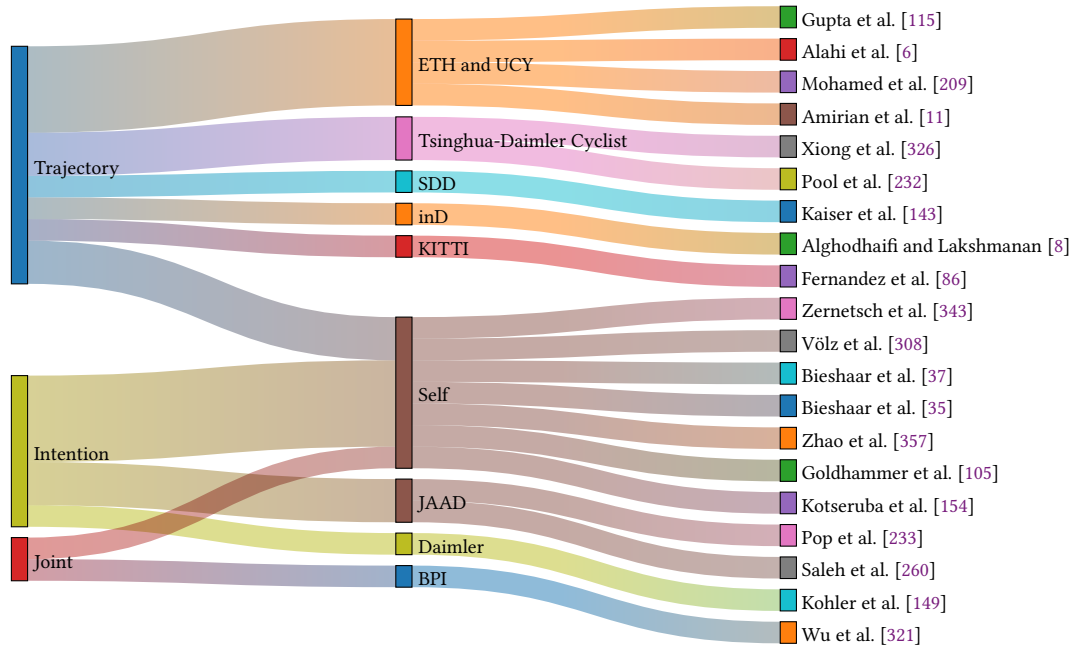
Trajectory

Intention

Joint

ETH and UCY

Tsinghua-Daimler Cyclist

SDD

inD

KITTI

Self

JAAD

Daimler

BPI

Gupta et al. [115]

Alahi et al. [6]

Mohamed et al. [209]

Amirian et al. [11]

Xiong et al. [326]

Pool et al. [232]

Kaiser et al. [143]

Alghodhaifi and Lakshmanan [8]

Fernandez et al. [86]

Zernetsch et al. [343]

Völz et al. [308]

Bieshaar et al. [37]

Bieshaar et al. [35]

Zhao et al. [357]

Goldhammer et al. [105]

Kotseruba et al. [154]

Pop et al. [233]

Saleh et al. [260]

Kohler et al. [149]

Wu et al. [321]